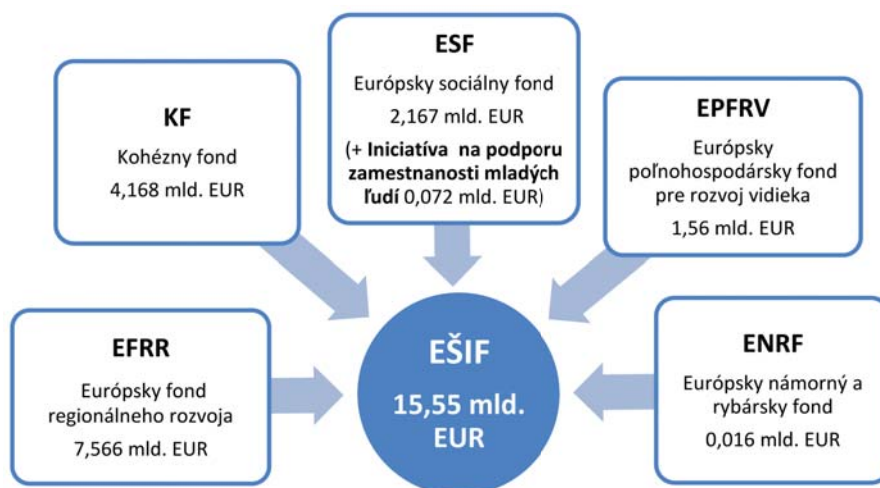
ESF

Európsky sociálny fond

2,167 mld. EUR

(+ **Iniciatíva na podporu zamestnanosti mladých ľudí** 0,072 mld. EUR)

KF

Kohézny fond

4,168 mld. EUR

EPFRV

Európsky poľnohospodársky fond pre rozvoj vidieka

1,56 mld. EUR

EFRR

Európsky fond regionálneho rozvoja

7,566 mld. EUR

EŠIF

15,55 mld. EUR

ENRF

Európsky námorný a rybársky fond

0,016 mld. EUR